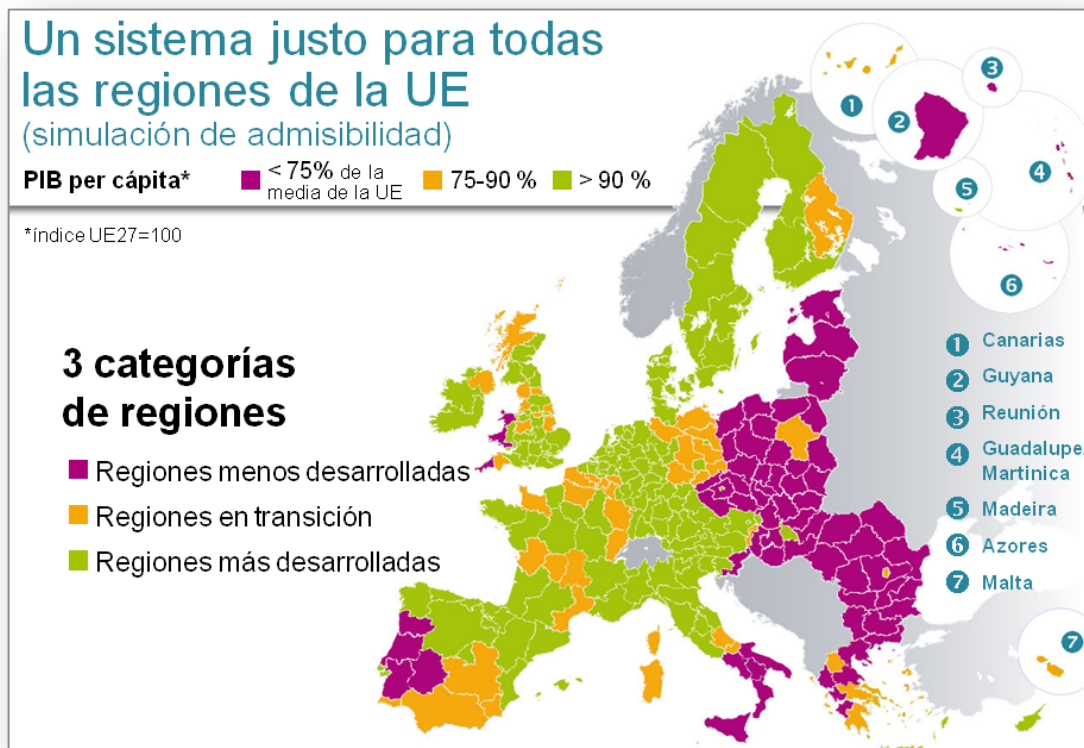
Un sistema justo para todas las regiones de la UE
(simulación de admisibilidad)

PIB per cápita* < 75% de la media de la UE 75-90 % > 90 %

*índice UE27=100

3 categorías de regiones

Regiones menos desarrolladas
Regiones en transición
Regiones más desarrolladas

1 Canarias
2 Guyana
3 Reunión
4 Guadalupe/ Martinica
5 Madeira
6 Azores
7 Malta

1
2
3
4
5
6
7